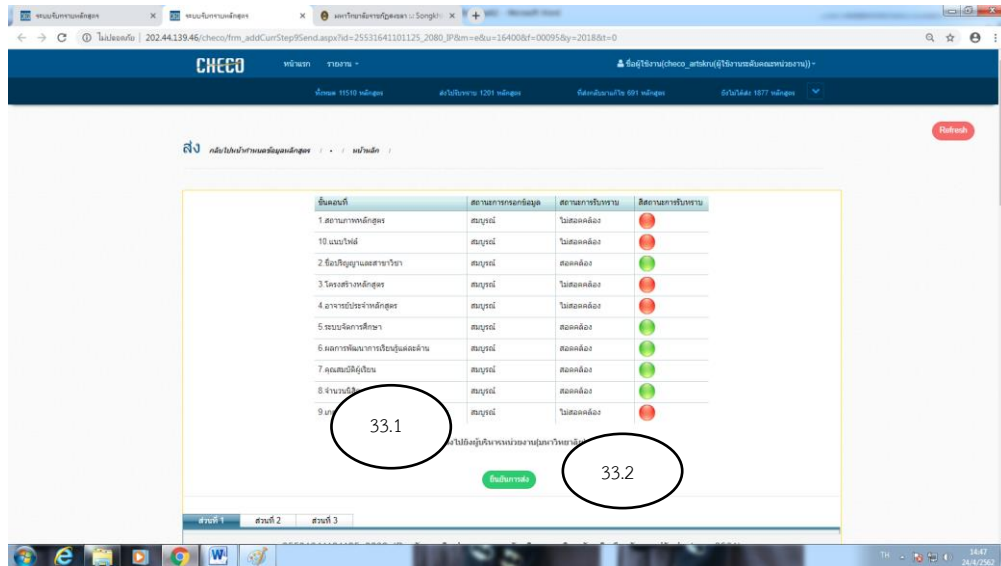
ระบบรับทราบหลักสูตร × ระบบรับทราบหลักสูตร × มหาวิทยาลัยราชภัฏสงขลา :: Songkh ×

ไม่ปลอดภัย | 202.44.139.46/checo/frm_addCurrStep9Send.aspx?id=25531641101125_2080_IP&m=e&u=16400&f=00095&y=2018&t=0

CHECO หน้าแรก รายงาน ชื่อผู้ใช้งาน(checo_artskru(ผู้ใช้งานระดับคณะหน่วยงาน))

ทั้งหมด 11510 หลักสูตร ส่งไปรับทราบ 1201 หลักสูตร ที่ส่งกลับมาแก้ไข 691 หลักสูตร ยังไม่ได้ส่ง 1877 หลักสูตร

Refresh

ส่ง กลับไปหน้ากำหนดข้อมูลหลักสูตร / • / หน้าหลัก /

| ขั้นตอนที่ | สถานะการกรอกข้อมูล | สถานะการรับทราบ | สีสถานะการรับทราบ |
|---|---|---|---|
| 1.สถานภาพหลักสูตร | สมบูรณ์ | ไม่สอดคล้อง | |
| 10.แนบไฟล์ | สมบูรณ์ | ไม่สอดคล้อง | |
| 2.ชื่อปริญญาและสาขาวิชา | สมบูรณ์ | สอดคล้อง | |
| 3.โครงสร้างหลักสูตร | สมบูรณ์ | ไม่สอดคล้อง | |
| 4.อาจารย์ประจำหลักสูตร | สมบูรณ์ | ไม่สอดคล้อง | |
| 5.ระบบจัดการศึกษา | สมบูรณ์ | สอดคล้อง | |
| 6.ผลการพัฒนาการเรียนรู้แต่ละด้าน | สมบูรณ์ | สอดคล้อง | |
| 7.คุณสมบัติผู้เรียน | สมบูรณ์ | สอดคล้อง | |
| 8.จำนวน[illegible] | สมบูรณ์ | สอดคล้อง | |
| 9.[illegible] | สมบูรณ์ | ไม่สอดคล้อง | |

33.1

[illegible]ไปยังผู้บริหารหน่วยงาน(มหาวิทยาลัย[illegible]

33.2

ยืนยันการส่ง

ส่วนที่ 1 ส่วนที่ 2 ส่วนที่ 3

TH 14:47 24/4/2562